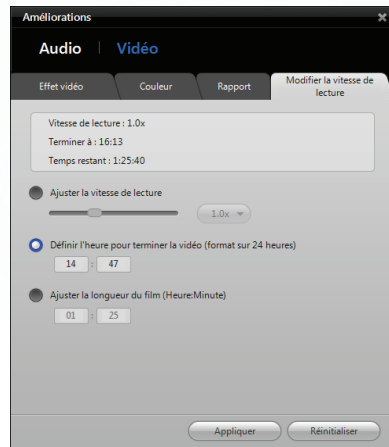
Améliorations
×

Audio | Vidéo

Effet vidéo
Couleur
Rapport
Modifier la vitesse de lecture

Vitesse de lecture : 1.0x
Terminer à : 16:13
Temps restant : 1:25:40

Ajuster la vitesse de lecture
1.0x

Définir l'heure pour terminer la vidéo (format sur 24 heures)
14 : 47

Ajuster la longueur du film (Heure:Minute)
01 : 25

Appliquer
Réinitialiser